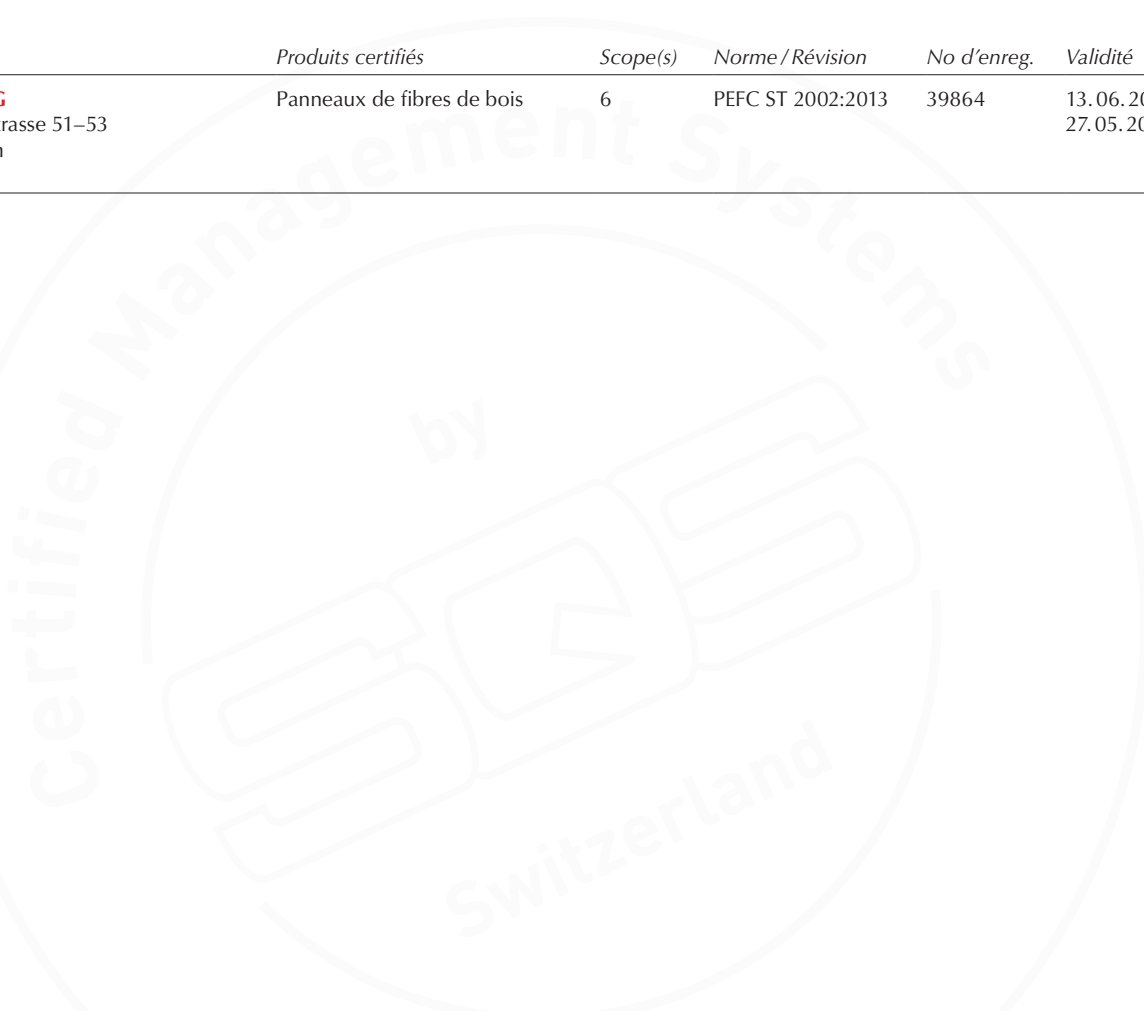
|  | Produits certifiés | Scope(s) | Norme / Révision | No d'enreg. | Validité |
|---|---|---|---|---|---|
| G rasse 51–53 n | Panneaux de fibres de bois | 6 | PEFC ST 2002:2013 | 39864 | 13. 06. 2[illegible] 27. 05. 2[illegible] |

Certified Management Systems by Switzerland